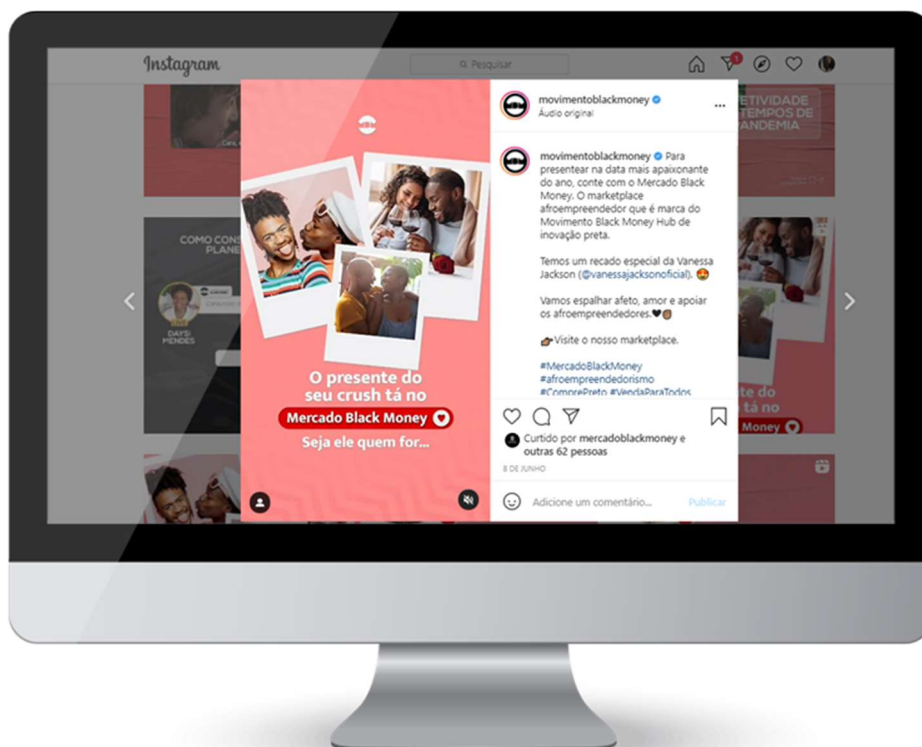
Instagram

Pesquisar

1

movimentoblackmoney
Áudio original

movimentoblackmoney Para presentear na data mais apaixonante do ano, conte com o Mercado Black Money. O marketplace afroempreendedor que é marca do Movimento Black Money Hub de inovação preta.

Temos um recado especial da Vanessa Jackson (@vanessajacksonoficial). 🤩

Vamos espalhar afeto, amor e apoiar os afroempreendedores.🖤

👉Visite o nosso marketplace.

#MercadoBlackMoney
#afroempreendedorismo
#ComprePreto #VendaParaTodos

Curtido por mercadoblackmoney e outras 62 pessoas

8 DE JUNHO

Adicione um comentário...

Publicar

O presente do seu crush tá no
Mercado Black Money
Seja ele quem for...

COMO CONS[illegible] PLANE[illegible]

DAYSI MENDES

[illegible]TIVIDADE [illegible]TEMPOS DE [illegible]ANDEMIA

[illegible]te do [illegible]tá no
Money